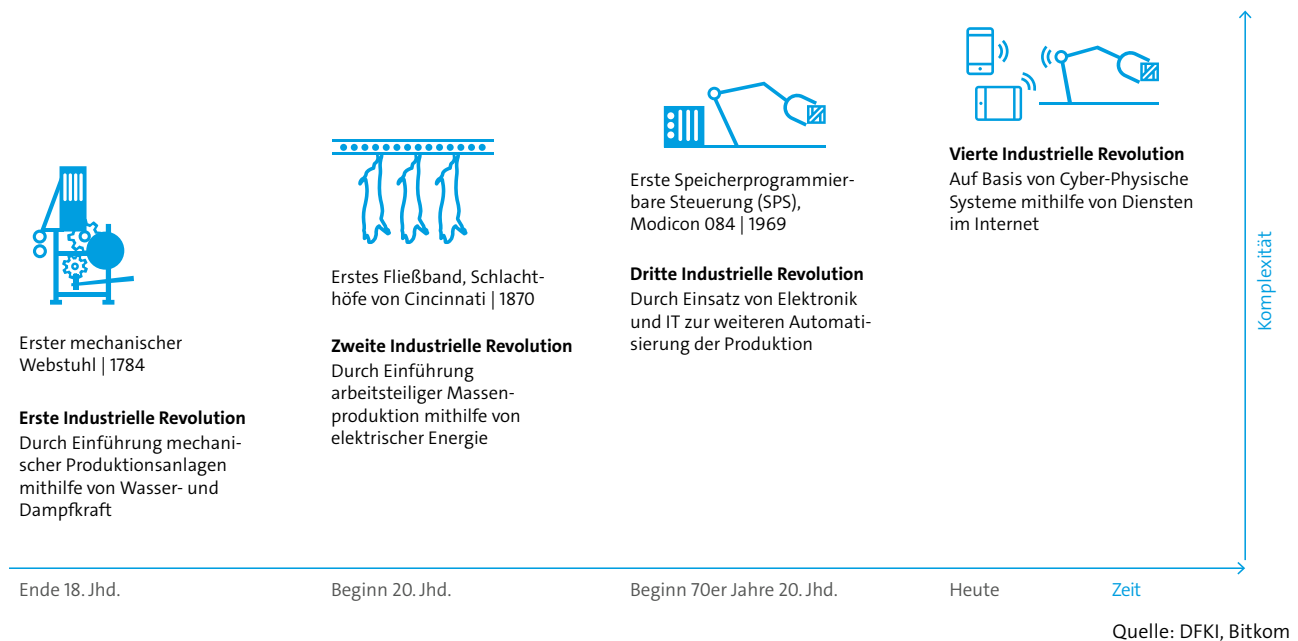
Erster mechanischer Webstuhl | 1784

**Erste Industrielle Revolution**
Durch Einführung mechanischer Produktionsanlagen mithilfe von Wasser- und Dampfkraft

Erstes Fließband, Schlachthöfe von Cincinnati | 1870

**Zweite Industrielle Revolution**
Durch Einführung arbeitsteiliger Massenproduktion mithilfe von elektrischer Energie

Erste Speicherprogrammierbare Steuerung (SPS), Modicon 084 | 1969

**Dritte Industrielle Revolution**
Durch Einsatz von Elektronik und IT zur weiteren Automatisierung der Produktion

**Vierte Industrielle Revolution**
Auf Basis von Cyber-Physische Systeme mithilfe von Diensten im Internet

Komplexität

Ende 18. Jhd.

Beginn 20. Jhd.

Beginn 70er Jahre 20. Jhd.

Heute

Zeit

Quelle: DFKI, Bitkom